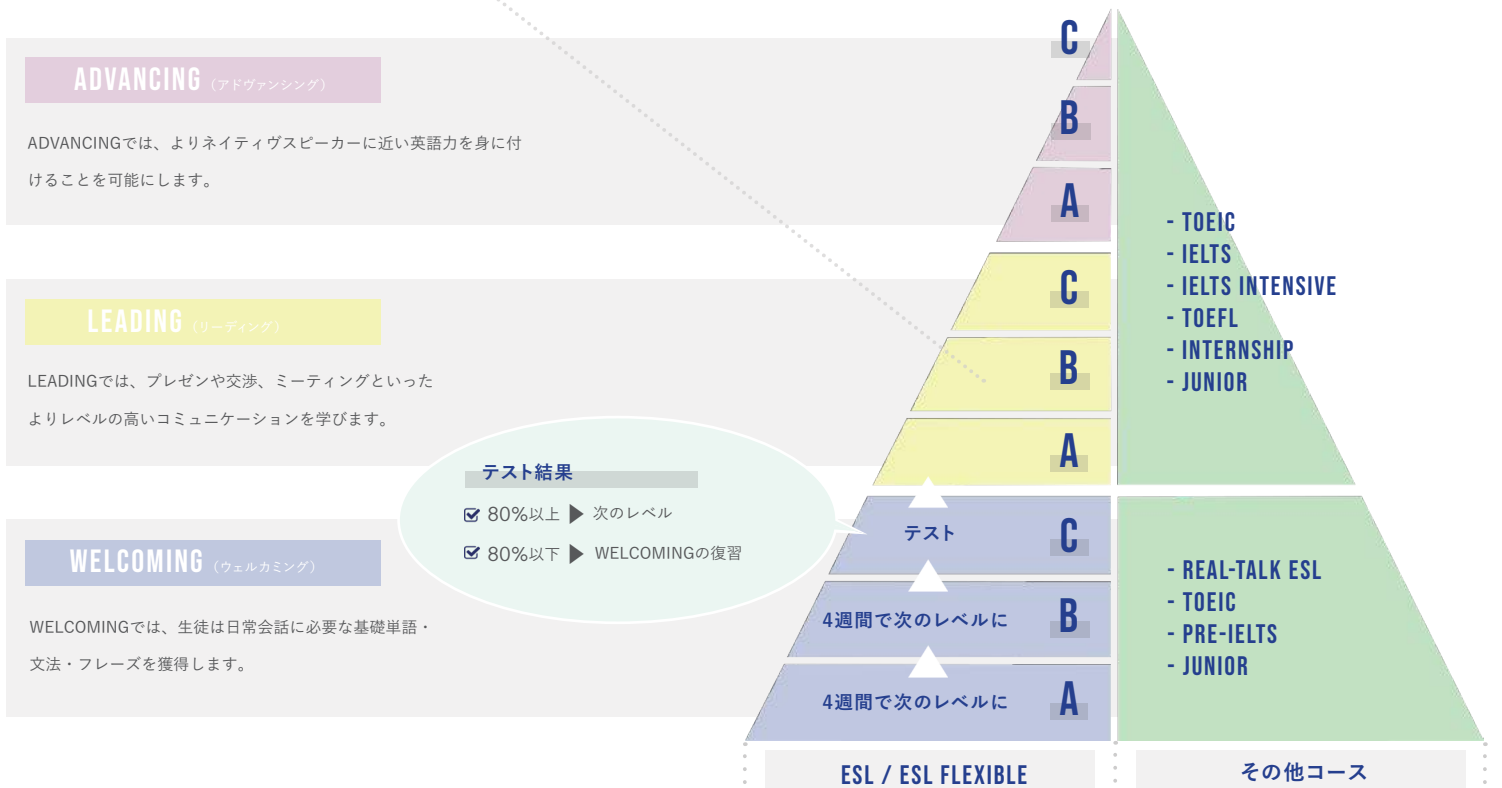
ADVANCING（アドヴァンシング）

ADVANCINGでは、よりネイティヴスピーカーに近い英語力を身に付けることを可能にします。

LEADING（リーディング）

LEADINGでは、プレゼンや交渉、ミーティングといったよりレベルの高いコミュニケーションを学びます。

WELCOMING（ウェルカミング）

WELCOMINGでは、生徒は日常会話に必要な基礎単語・文法・フレーズを獲得します。

テスト結果
80%以上 ▶ 次のレベル
80%以下 ▶ WELCOMINGの復習

C
B
A
C
B
A
テスト C
4週間で次のレベルに B
4週間で次のレベルに A

- TOEIC
- IELTS
- IELTS INTENSIVE
- TOEFL
- INTERNSHIP
- JUNIOR

- REAL-TALK ESL
- TOEIC
- PRE-IELTS
- JUNIOR

ESL / ESL FLEXIBLE
その他コース